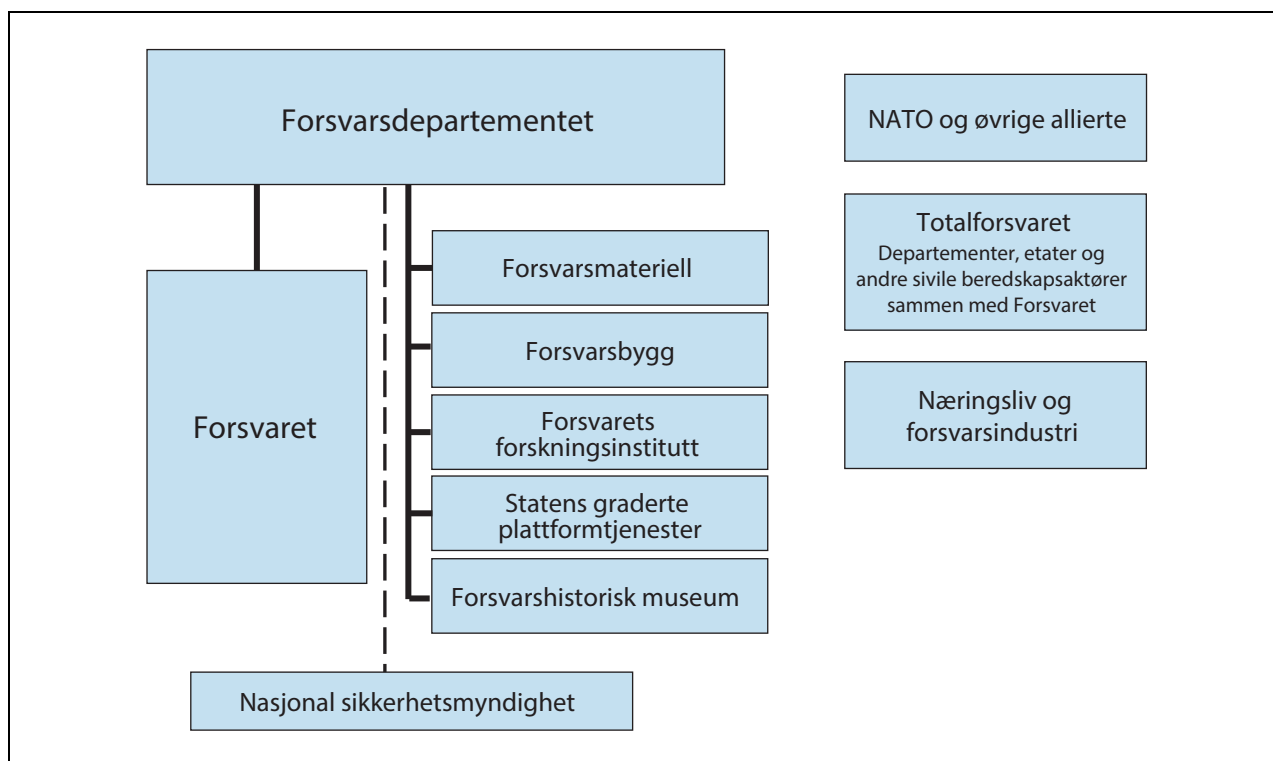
Forsvarsdepartementet

NATO og øvrige allierte

Totalforsvaret
Departementer, etater og andre sivile beredskapsaktører sammen med Forsvaret

Næringsliv og forsvarsindustri

Forsvaret

Forsvarsmateriell

Forsvarsbygg

Forsvarets forskningsinstitutt

Statens graderte plattformtjenester

Forsvarshistorisk museum

Nasjonal sikkerhetsmyndighet